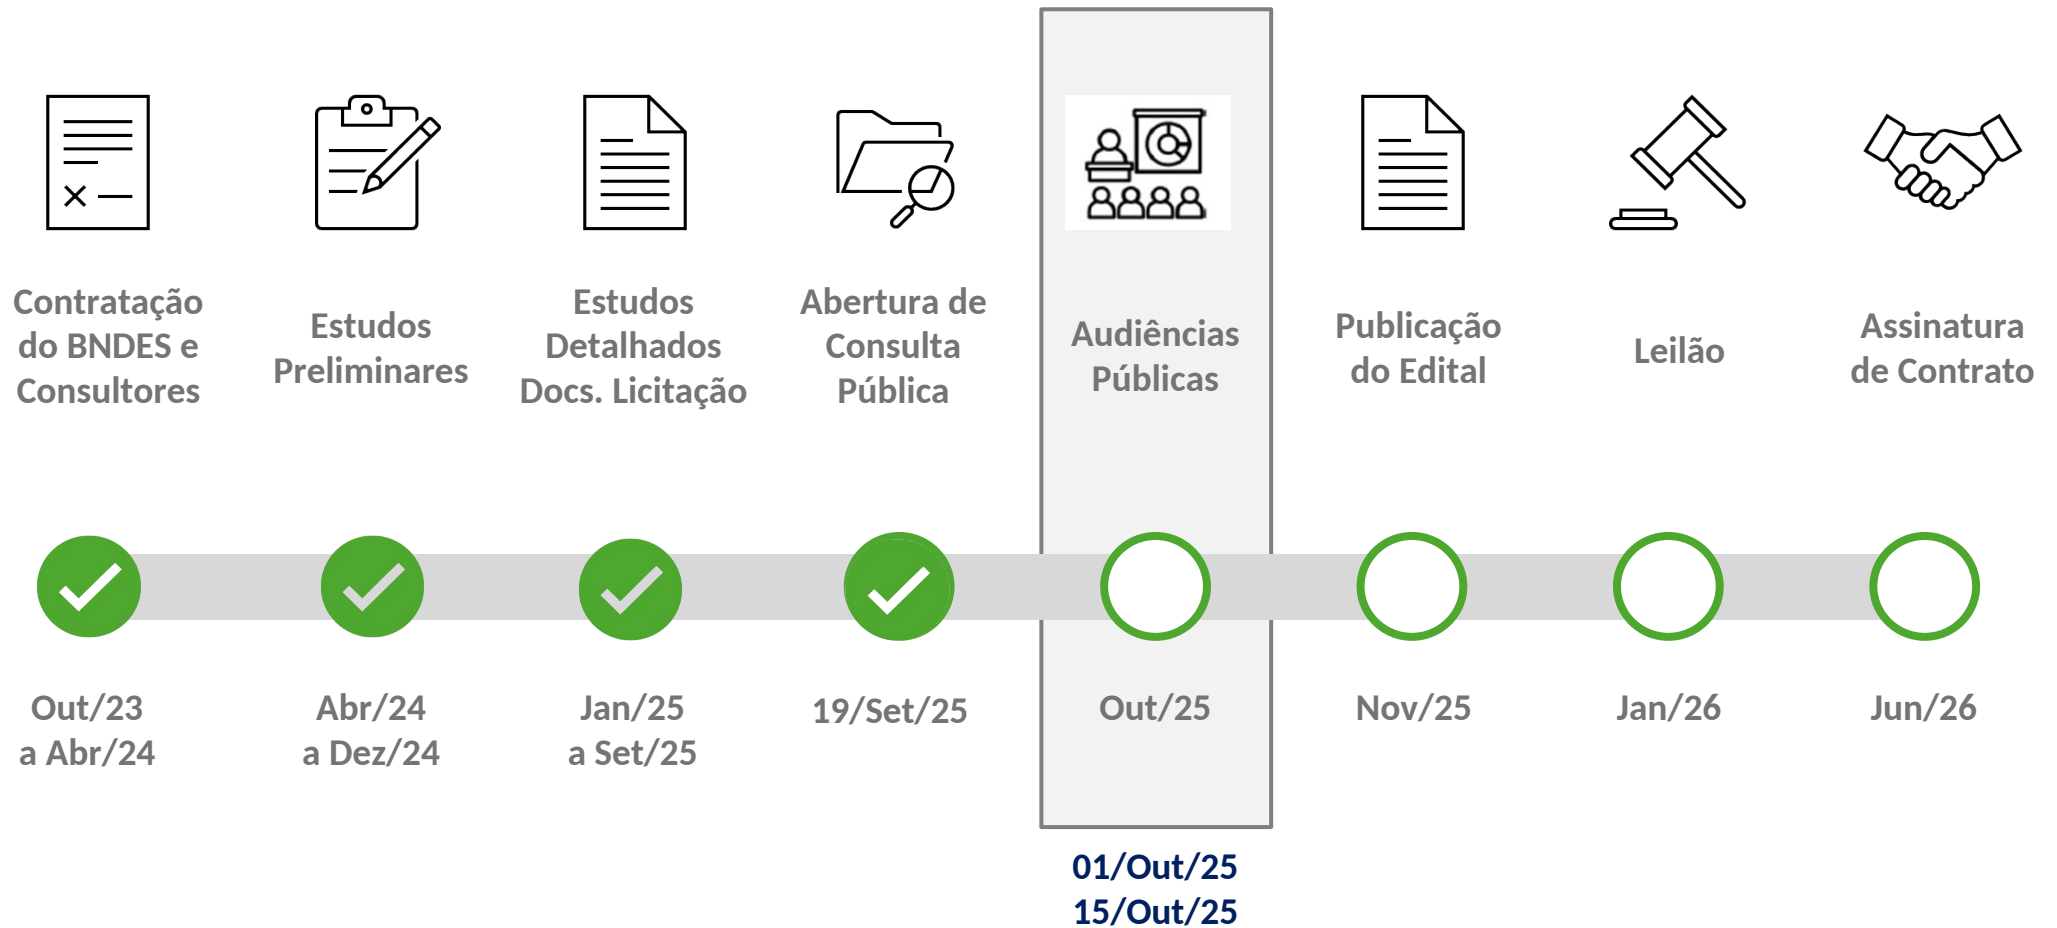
Contratação do BNDES e Consultores

Estudos Preliminares

Estudos Detalhados Docs. Licitação

Abertura de Consulta Pública

Audiências Públicas

Publicação do Edital

Leilão

Assinatura de Contrato

Out/23 a Abr/24

Abr/24 a Dez/24

Jan/25 a Set/25

19/Set/25

Out/25

Nov/25

Jan/26

Jun/26

01/Out/25
15/Out/25